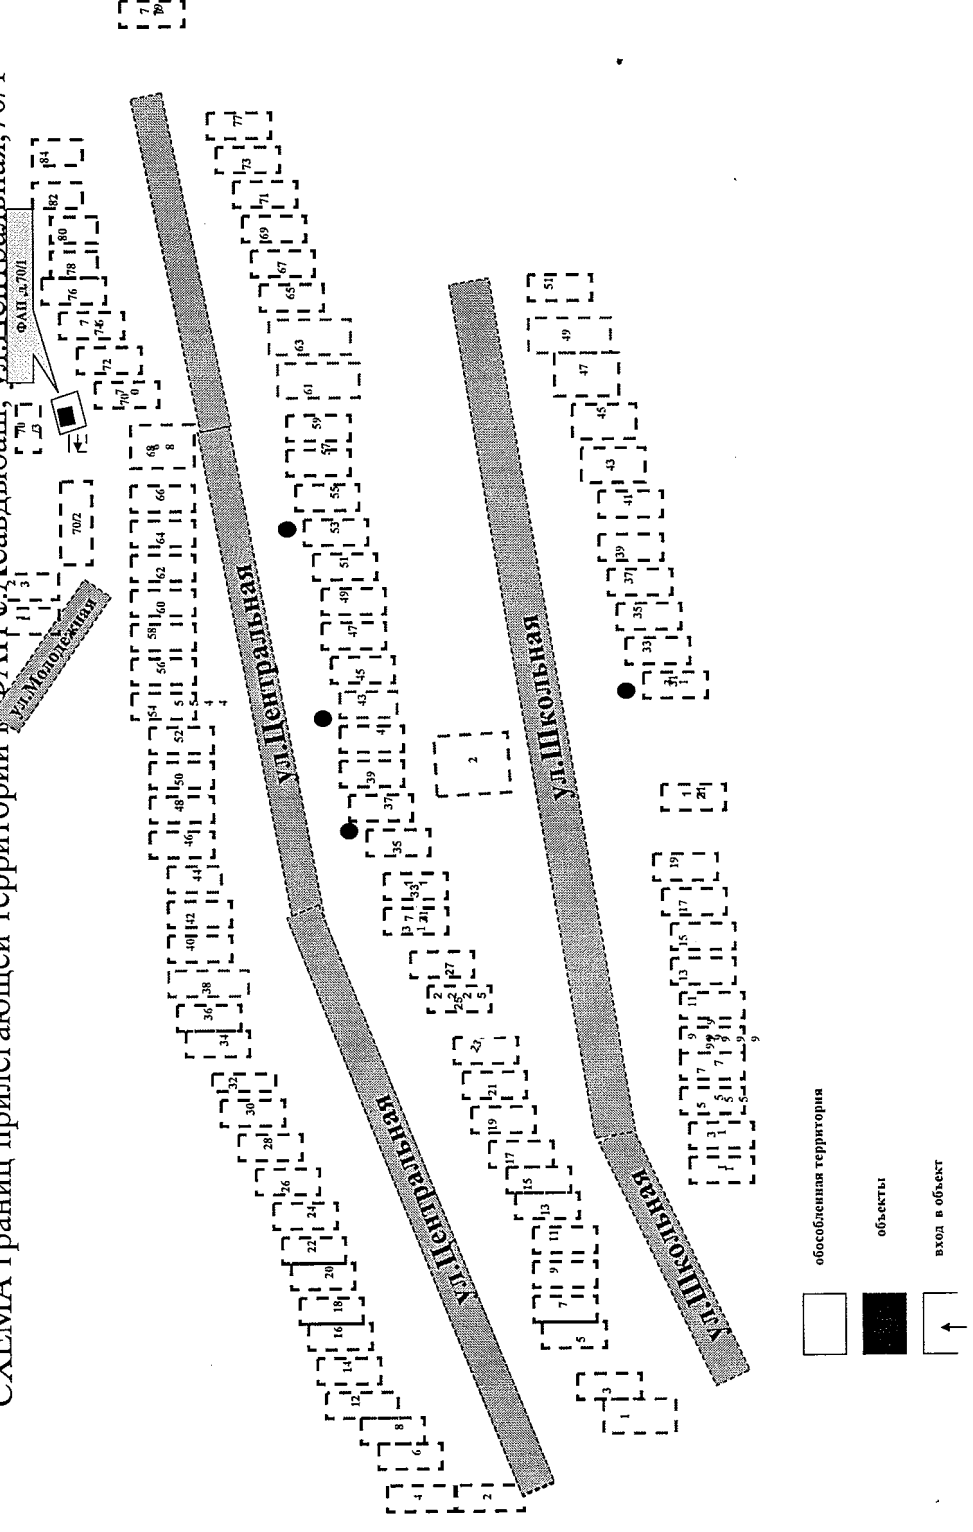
СХЕМА границ прилегающей территории ФАП с.Кельдюшево, ул.Центральная, 70/1

ФАП, д.70/1

ул.Молодежная

70/2

ул.Центральная

ул.Центральная

ул.Школьная

ул.Школьная

2

4

2

6

8

12

14

16

18

20

22

24

26

28

30

32

34

36

38

40

42

44

46

48

50

52

54

56

58

60

62

64

66

68

70

72

74

76

78

80

82

84

77

73

71

69

67

65

63

61

59

57

55

53

51

49

47

45

43

41

39

37

35

33

31

27

25

23

21

19

17

15

13

11

9

7

5

3

1

1

3

5

7

9

11

13

15

17

19

21

2

31

33

35

37

39

41

43

45

47

49

51

обособленная территория

объекты

вход в объект